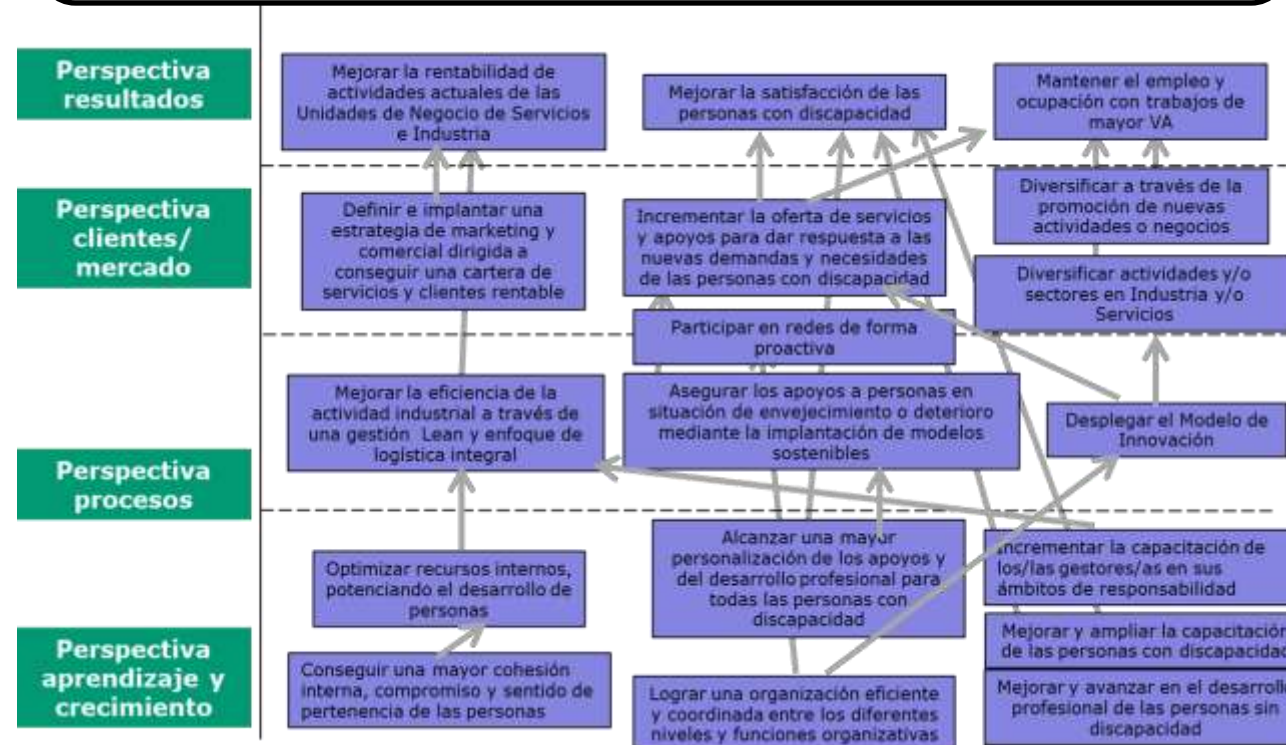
Perspectiva resultados

Mejorar la rentabilidad de actividades actuales de las Unidades de Negocio de Servicios e Industria

Mejorar la satisfacción de las personas con discapacidad

Mantener el empleo y ocupación con trabajos de mayor VA

Perspectiva clientes/ mercado

Definir e implantar una estrategia de marketing y comercial dirigida a conseguir una cartera de servicios y clientes rentable

Incrementar la oferta de servicios y apoyos para dar respuesta a las nuevas demandas y necesidades de las personas con discapacidad

Diversificar a través de la promoción de nuevas actividades o negocios

Diversificar actividades y/o sectores en Industria y/o Servicios

Participar en redes de forma proactiva

Mejorar la eficiencia de la actividad industrial a través de una gestión Lean y enfoque de logística integral

Asegurar los apoyos a personas en situación de envejecimiento o deterioro mediante la implantación de modelos sostenibles

Desplegar el Modelo de Innovación

Perspectiva procesos

Optimizar recursos internos, potenciando el desarrollo de personas

Alcanzar una mayor personalización de los apoyos y del desarrollo profesional para todas las personas con discapacidad

Incrementar la capacitación de los/las gestores/as en sus ámbitos de responsabilidad

Mejorar y ampliar la capacitación de las personas con discapacidad

Perspectiva aprendizaje y crecimiento

Conseguir una mayor cohesión interna, compromiso y sentido de pertenencia de las personas

Lograr una organización eficiente y coordinada entre los diferentes niveles y funciones organizativas

Mejorar y avanzar en el desarrollo profesional de las personas sin discapacidad